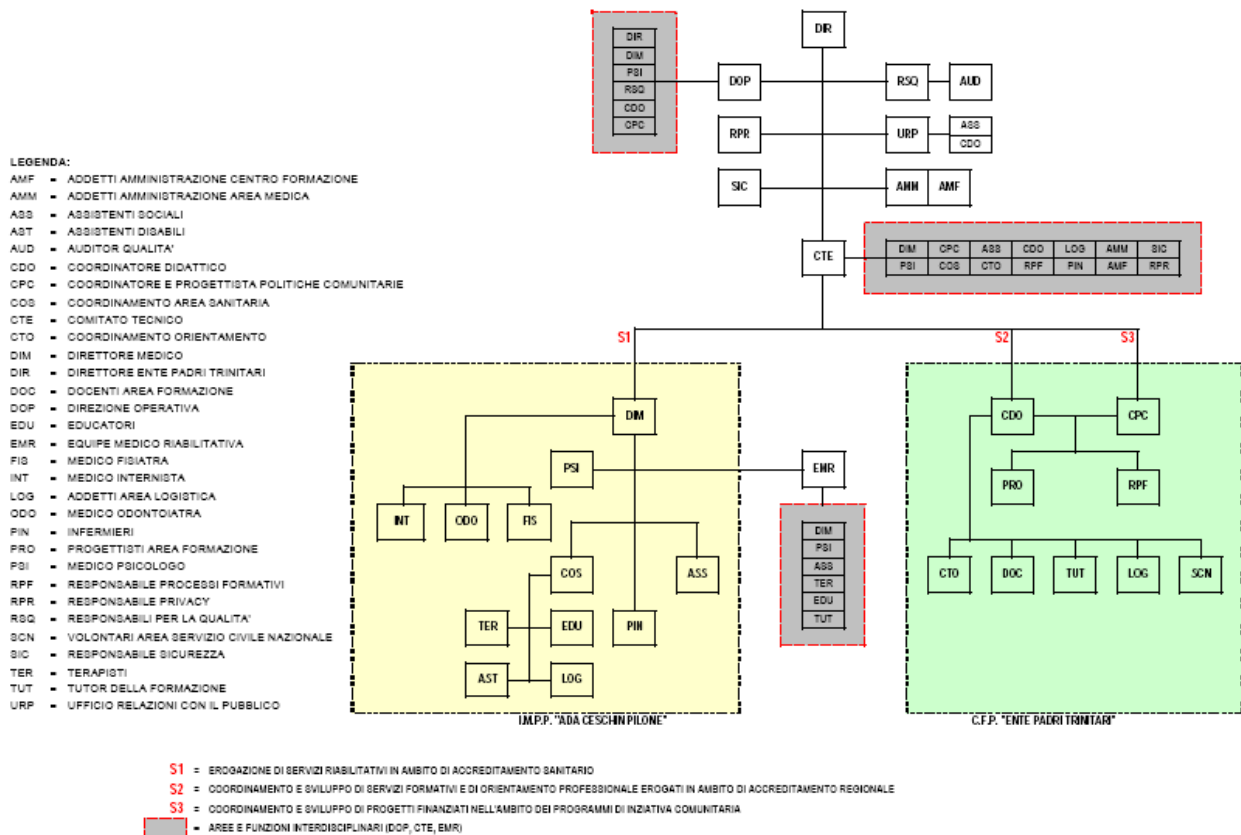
DIR
DIM
PSI
RSQ
CDO
CPC

DIR

DOP

RSQ

AUD

RPR

URP

ASS
CDO

SIC

AMM

AMF

CTE

| DIM | CPC | ASS | CDO | LOG | AMM | SIC |
|---|---|---|---|---|---|---|
| PSI | COS | CTO | RPF | PIN | AMF | RPR |

LEGENDA:
AMF = ADDETTI AMMINISTRAZIONE CENTRO FORMAZIONE
AMM = ADDETTI AMMINISTRAZIONE AREA MEDICA
ASS = ASSISTENTI SOCIALI
AST = ASSISTENTI DISABILI
AUD = AUDITOR QUALITA'
CDO = COORDINATORE DIDATTICO
CPC = COORDINATORE E PROGETTISTA POLITICHE COMUNITARIE
COS = COORDINAMENTO AREA SANITARIA
CTE = COMITATO TECNICO
CTO = COORDINAMENTO ORIENTAMENTO
DIM = DIRETTORE MEDICO
DIR = DIRETTORE ENTE PADRI TRINITARI
DOC = DOCENTI AREA FORMAZIONE
DOP = DIREZIONE OPERATIVA
EDU = EDUCATORI
EMR = EQUIPE MEDICO RIABILITATIVA
FIS = MEDICO FISIATRA
INT = MEDICO INTERNISTA
LOG = ADDETTI AREA LOGISTICA
ODO = MEDICO ODONTOIATRA
PIN = INFERMIERI
PRO = PROGETTISTI AREA FORMAZIONE
PSI = MEDICO PSICOLOGO
RPF = RESPONSABILE PROCESSI FORMATIVI
RPR = RESPONSABILE PRIVACY
RSQ = RESPONSABILI PER LA QUALITA'
SCN = VOLONTARI AREA SERVIZIO CIVILE NAZIONALE
SIC = RESPONSABILE SICUREZZA
TER = TERAPISTI
TUT = TUTOR DELLA FORMAZIONE
URP = UFFICIO RELAZIONI CON IL PUBBLICO

S1

S2

S3

DIM

PSI

EMR

INT

ODO

FIS

COS

ASS

TER

EDU

PIN

AST

LOG

DIM
PSI
ASS
TER
EDU
TUT

I.M.P.P. "ADA CESCHIN PILONE"

CDO

CPC

PRO

RPF

CTO

DOC

TUT

LOG

SCN

C.F.P. "ENTE PADRI TRINITARI"

S1 = EROGAZIONE DI SERVIZI RIABILITATIVI IN AMBITO DI ACCREDITAMENTO SANITARIO
S2 = COORDINAMENTO E SVILUPPO DI SERVIZI FORMATIVI E DI ORIENTAMENTO PROFESSIONALE EROGATI IN AMBITO DI ACCREDITAMENTO REGIONALE
S3 = COORDINAMENTO E SVILUPPO DI PROGETTI FINANZIATI NELL'AMBITO DEI PROGRAMMI DI INIZIATIVA COMUNITARIA
= AREE E FUNZIONI INTERDISCIPLINARI (DOP, CTE, EMR)